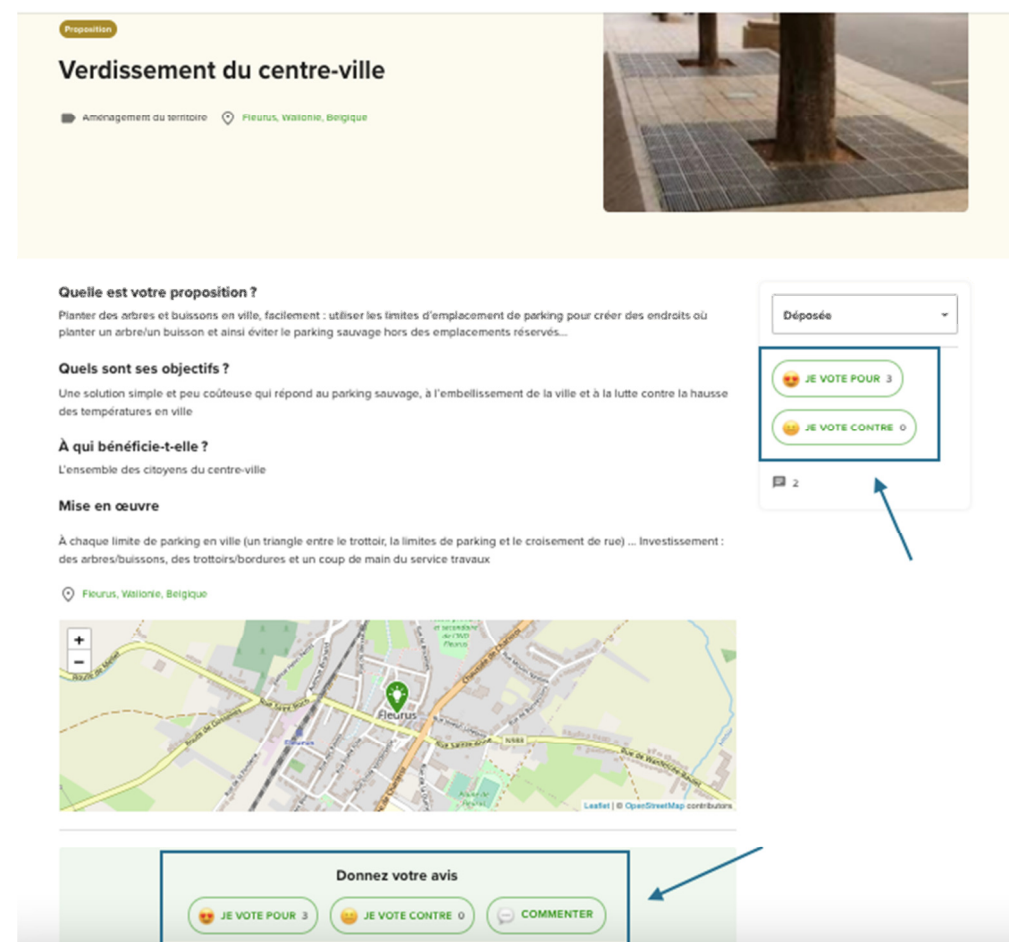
Proposition

Verdissement du centre-ville

Aménagement du territoire Fleurus, Wallonie, Belgique

Quelle est votre proposition ?

Planter des arbres et buissons en ville, facilement : utiliser les limites d'emplacement de parking pour créer des endroits où planter un arbre/un buisson et ainsi éviter le parking sauvage hors des emplacements réservés...

Quels sont ses objectifs ?

Une solution simple et peu coûteuse qui répond au parking sauvage, à l'embellissement de la ville et à la lutte contre la hausse des températures en ville

À qui bénéficie-t-elle ?

L'ensemble des citoyens du centre-ville

Mise en œuvre

À chaque limite de parking en ville (un triangle entre le trottoir, la limites de parking et le croisement de rue) ... Investissement : des arbres/buissons, des trottoirs/bordures et un coup de main du service travaux

Fleurus, Wallonie, Belgique

+
−
Fleurus
Leaflet | © OpenStreetMap contributors

Déposée

JE VOTE POUR 3
JE VOTE CONTRE 0
2

Donnez votre avis

JE VOTE POUR 3
JE VOTE CONTRE 0
COMMENTER